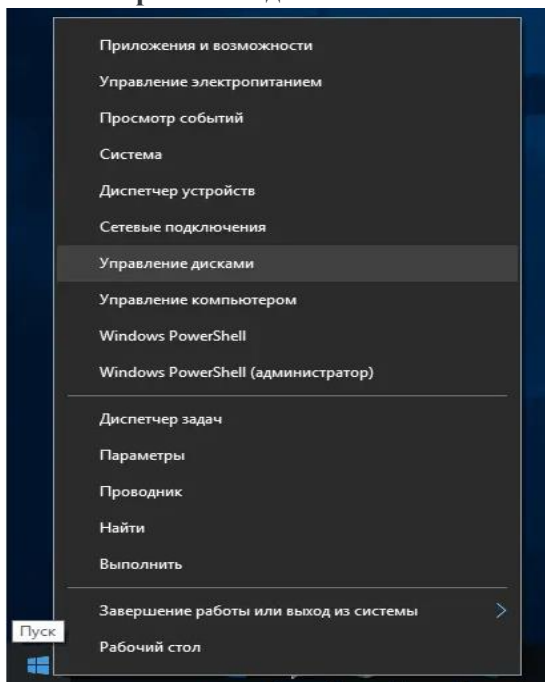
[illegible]

Приложения и возможности
Управление электропитанием
Просмотр событий
Система
Диспетчер устройств
Сетевые подключения
Управление дисками
Управление компьютером
Windows PowerShell
Windows PowerShell (администратор)

Диспетчер задач
Параметры
Проводник
Найти
Выполнить

Завершение работы или выход из системы
Рабочий стол

Пуск